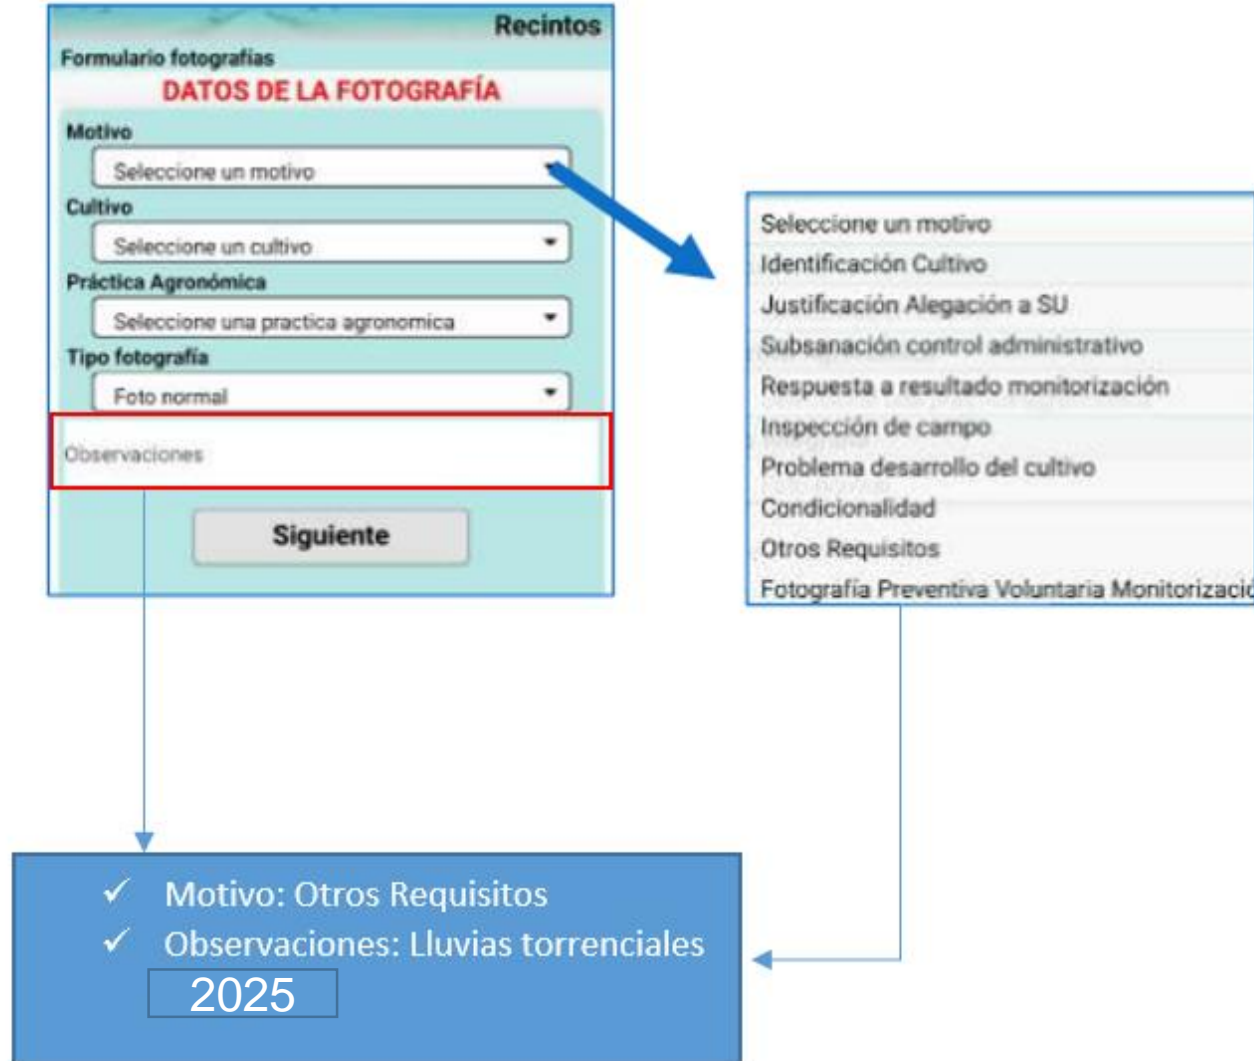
Recintos
Formulario fotografías
DATOS DE LA FOTOGRAFÍA
Motivo
Seleccione un motivo
Cultivo
Seleccione un cultivo
Práctica Agronómica
Seleccione una practica agronomica
Tipo fotografía
Foto normal
Observaciones
Siguiente

Seleccione un motivo
Identificación Cultivo
Justificación Alegación a SU
Subsanación control administrativo
Respuesta a resultado monitorización
Inspección de campo
Problema desarrollo del cultivo
Condicionalidad
Otros Requisitos
Fotografía Preventiva Voluntaria Monitorizació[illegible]

✓ Motivo: Otros Requisitos
✓ Observaciones: Lluvias torrenciales
2025